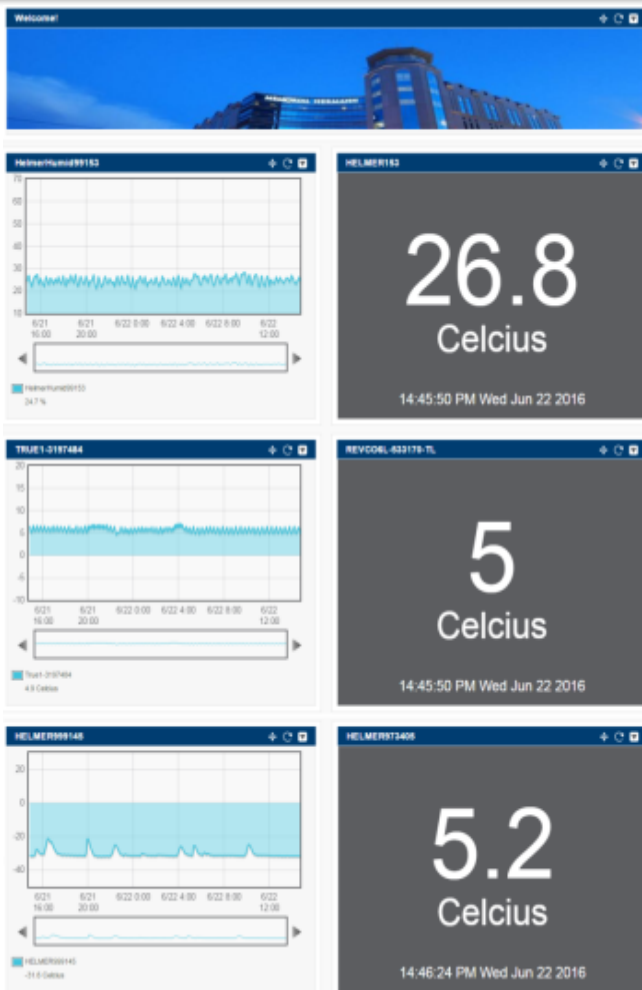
Welcome!

HelmerHumid99153

70
60
50
40
30
20
10

6/21 16:00
6/21 20:00
6/22 0:00
6/22 4:00
6/22 8:00
6/22 12:00

HelmerHumid99153
24.7 %

HELMER153

26.8
Celcius
14:45:50 PM Wed Jun 22 2016

TRUE1-3197484

20
15
10
5
0
-5
-10

6/21 16:00
6/21 20:00
6/22 0:00
6/22 4:00
6/22 8:00
6/22 12:00

True1-3197484
4.9 Celcius

REVCOGL-633178-TL

5
Celcius
14:45:50 PM Wed Jun 22 2016

HELMER999148

20
0
-20
-40

6/21 16:00
6/21 20:00
6/22 0:00
6/22 4:00
6/22 8:00
6/22 12:00

HELMER999148
-31.6 Celcius

HELMER973408

5.2
Celcius
14:46:24 PM Wed Jun 22 2016